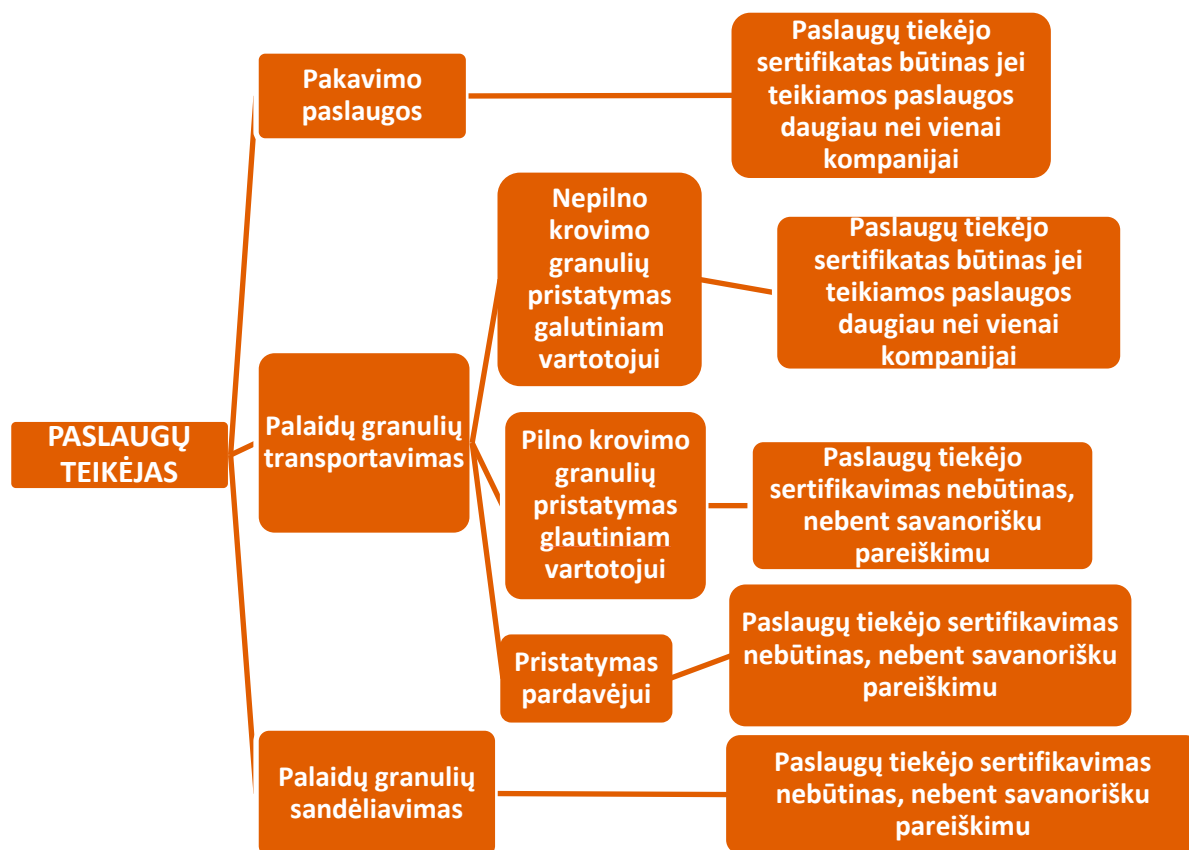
PASLAUGŲ TEIKĖJAS

Pakavimo paslaugos

Paslaugų tiekėjo sertifikatas būtinas jei teikiamos paslaugos daugiau nei vienai kompanijai

Palaidų granulių transportavimas

Nepilno krovimo granulių pristatymas galutiniam vartotojui

Paslaugų tiekėjo sertifikatas būtinas jei teikiamos paslaugos daugiau nei vienai kompanijai

Pilno krovimo granulių pristatymas glautiniam vartotojui

Paslaugų tiekėjo sertifikavimas nebūtinas, nebent savanorišku pareiškimu

Pristatymas pardavėjui

Paslaugų tiekėjo sertifikavimas nebūtinas, nebent savanorišku pareiškimu

Palaidų granulių sandėliavimas

Paslaugų tiekėjo sertifikavimas nebūtinas, nebent savanorišku pareiškimu